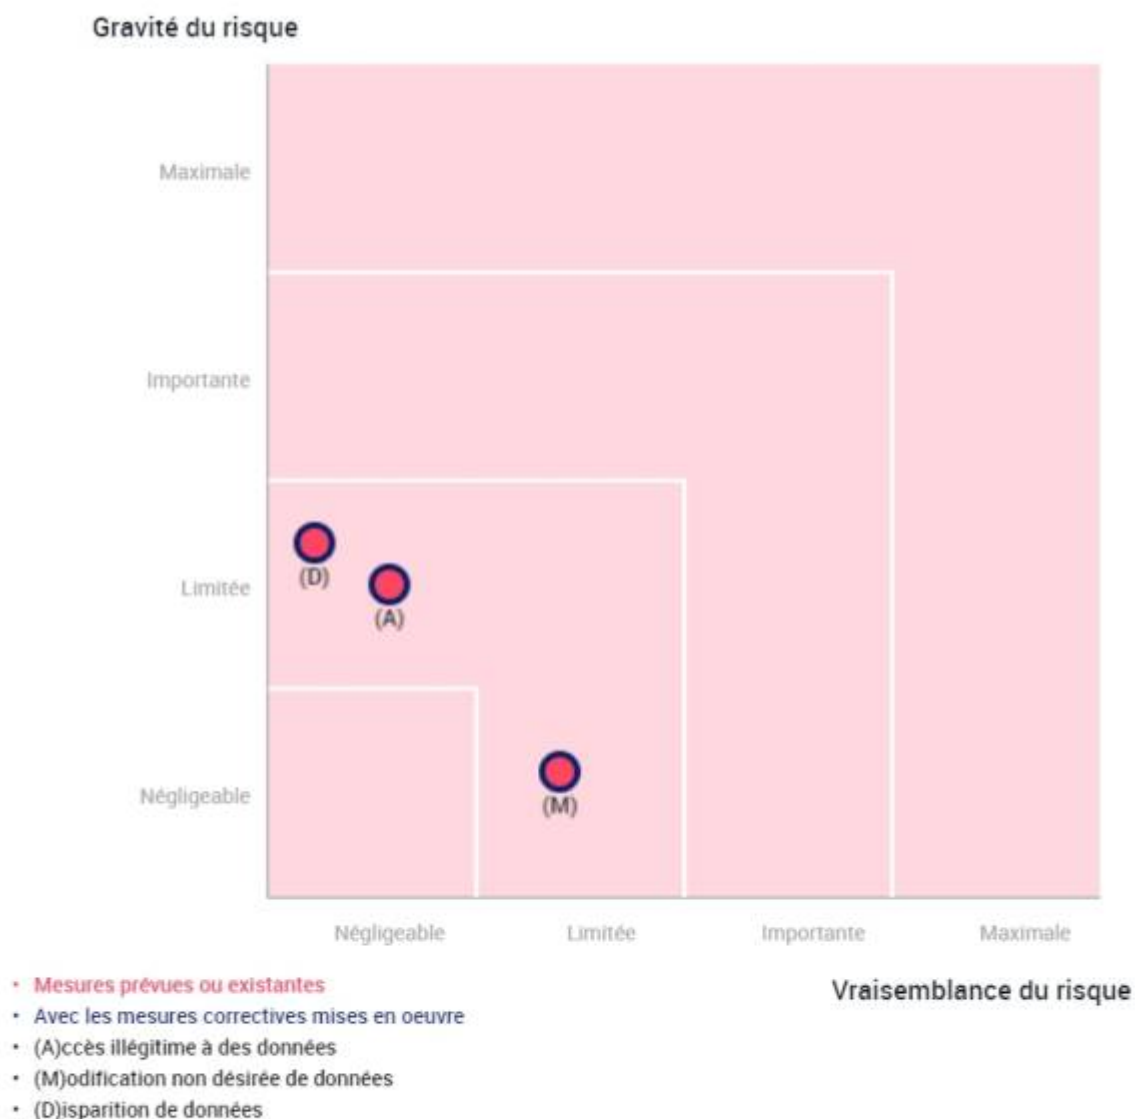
Gravité du risque

Maximale

Importante

Limitée

Négligeable

(D)

(A)

(M)

Négligeable

Limitée

Importante

Maximale

Vraisemblance du risque

- Mesures prévues ou existantes
- Avec les mesures correctives mises en oeuvre
- (A)ccès illégitime à des données
- (M)odification non désirée de données
- (D)isparition de données